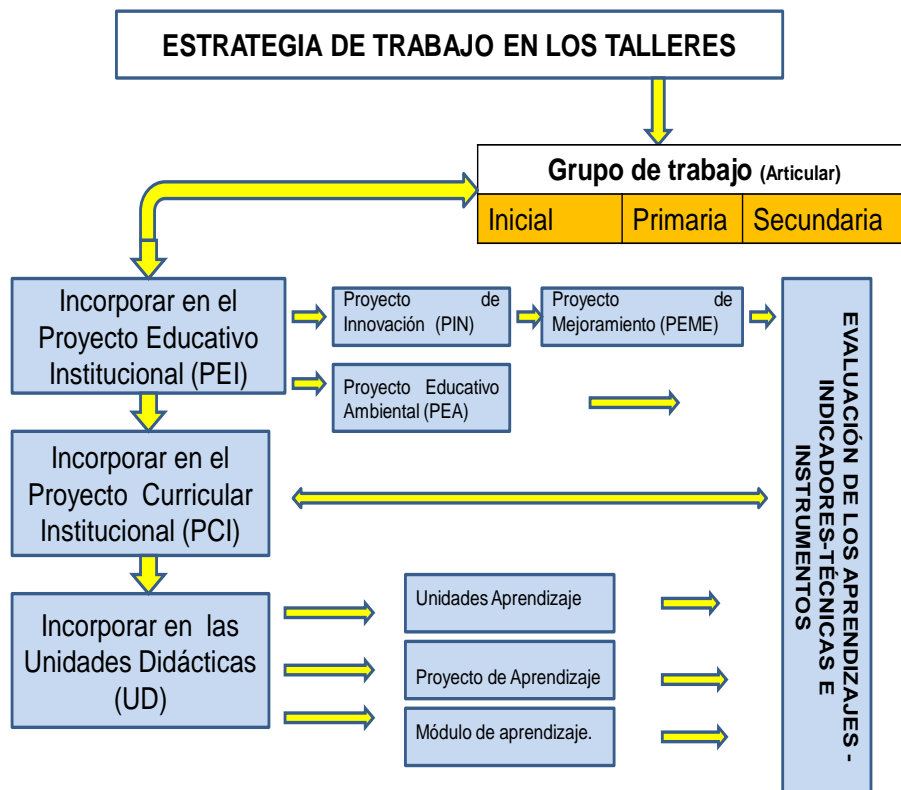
ESTRATEGIA DE TRABAJO EN LOS TALLERES

Grupo de trabajo (Articular)

| Inicial | Primaria | Secundaria |
|---|---|---|

Incorporar en el Proyecto Educativo Institucional (PEI)

Proyecto de Innovación (PIN)

Proyecto de Mejoramiento (PEME)

Proyecto Educativo Ambiental (PEA)

Incorporar en el Proyecto Curricular Institucional (PCI)

Incorporar en las Unidades Didácticas (UD)

Unidades Aprendizaje

Proyecto de Aprendizaje

Módulo de aprendizaje.

EVALUACIÓN DE LOS APRENDIZAJES - INDICADORES-TÉCNICAS E INSTRUMENTOS